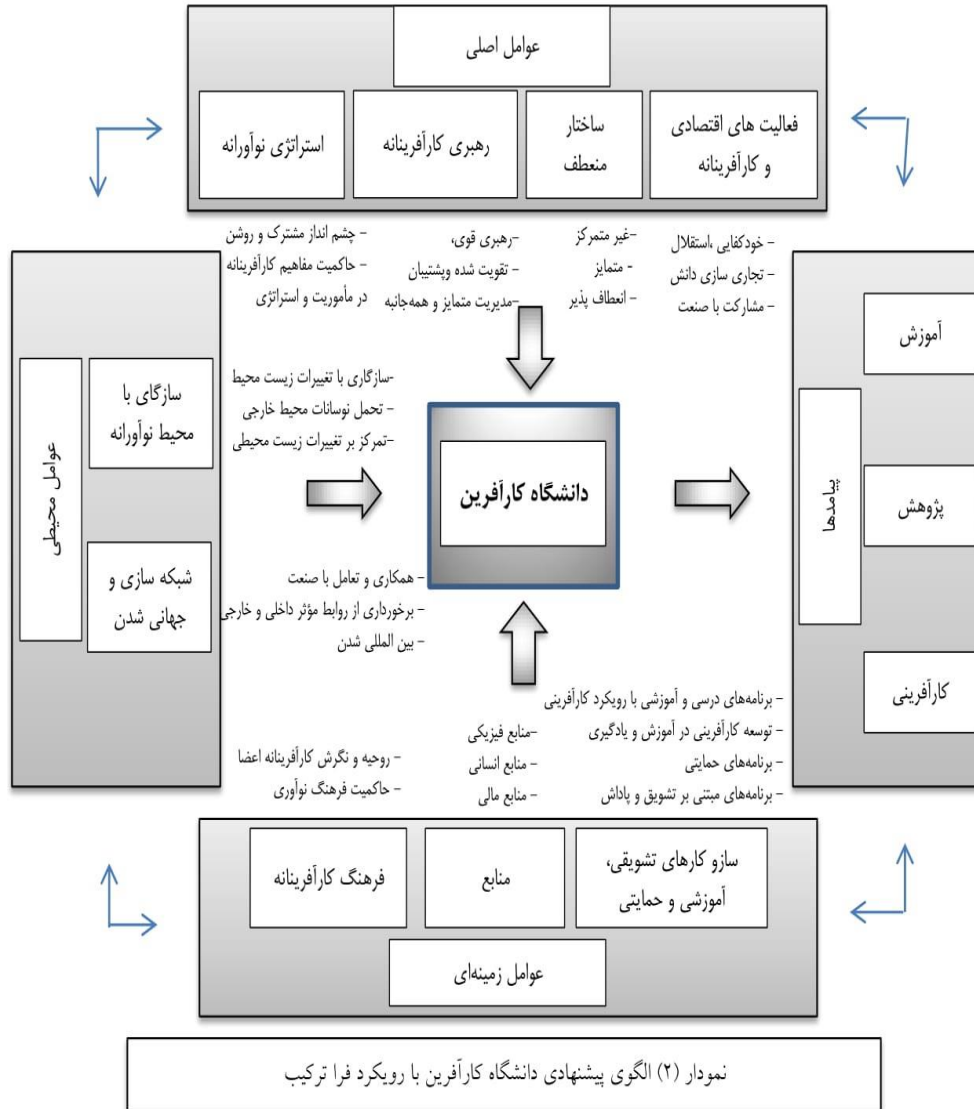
عوامل اصلی

فعالیت های اقتصادی و کارآفرینانه

ساختار منعطف

رهبری کارآفرینانه

استراتژی نوآورانه

– خودکفایی ،استقلال
– تجاری سازی دانش
– مشارکت با صنعت

-غیر متمرکز
- متمایز
- انعطاف پذیر

-رهبری قوی،
- تقویت شده وپشتیبان
-مدیریت متمایز و همه‌جانبه

– چشم انداز مشترک و روشن
– حاکمیت مفاهیم کارآفرینانه در مأموریت و استراتژی

عوامل محیطی

سازگای با محیط نوآورانه

شبکه سازی و جهانی شدن

-سازگاری با تغییرات زیست محیط
– تحمل نوسانات محیط خارجی
-تمرکز بر تغییرات زیست محیطی

دانشگاه کارآفرین

– همکاری و تعامل با صنعت
– برخورداری از روابط مؤثر داخلی و خارجی
– بین المللی شدن

پیامدها

آموزش

پژوهش

کارآفرینی

– برنامه‌های درسی و آموزشی با رویکرد کارآفرینی
– توسعه کارآفرینی در آموزش و یادگیری
– برنامه‌های حمایتی
– برنامه‌های مبتنی بر تشویق و پاداش

-منابع فیزیکی
– منابع انسانی
– منابع مالی

– روحیه و نگرش کارآفرینانه اعضا
– حاکمیت فرهنگ نوآوری

سازو کارهای تشویقی، آموزشی و حمایتی

منابع

فرهنگ کارآفرینانه

عوامل زمینه‌ای

نمودار (۲) الگوی پیشنهادی دانشگاه کارآفرین با رویکرد فرا ترکیب